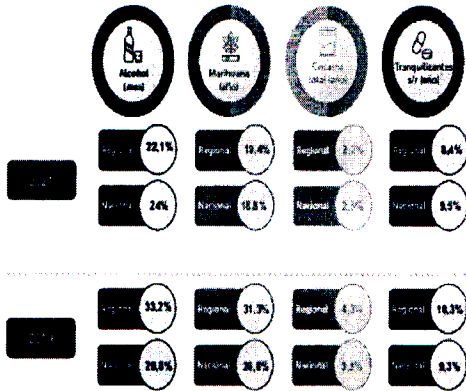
Alcohol (mes)

Marihuana (año)

Cocaína (año)

Tranquilizantes s/r (año)

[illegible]

Regional 22,1%

Regional 19,4%

Regional 2,2%

Regional 8,4%

Nacional 24%

Nacional 18,8%

Nacional 2,3%

Nacional 9,9%

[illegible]

Regional 33,2%

Regional 31,3%

Regional 4,3%

Regional 10,3%

Nacional 28,8%

Nacional 26,8%

Nacional 3,3%

Nacional 9,3%